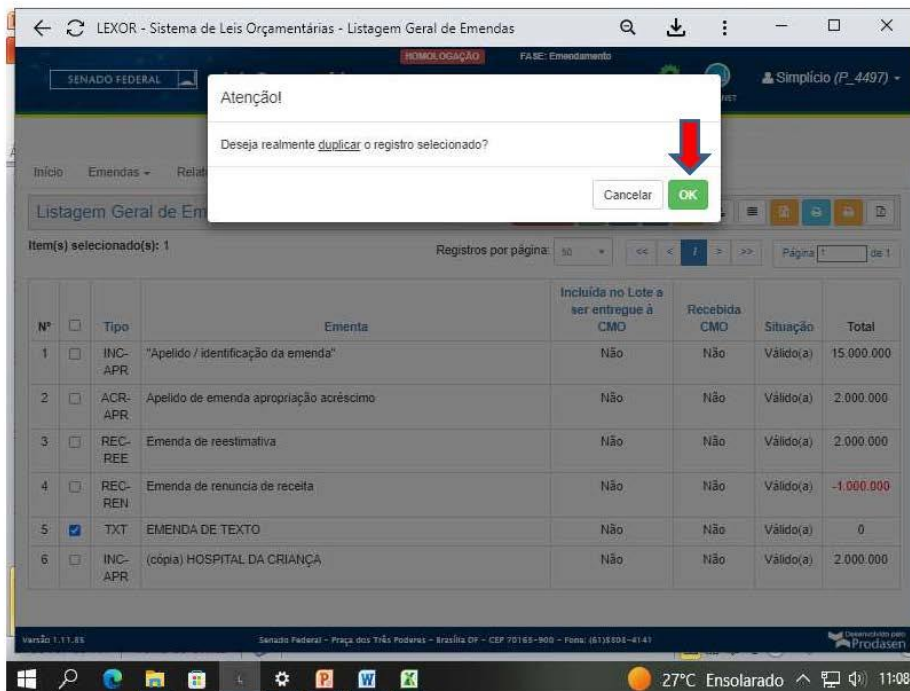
LEXOR - Sistema de Leis Orçamentárias - Listagem Geral de Emendas

SENADO FEDERAL

HOMOLOGAÇÃO FASE: Emendamento

Simplício (P_4497)

Atenção!

Deseja realmente duplicar o registro selecionado?

Cancelar OK

Início Emendas Relat

Listagem Geral de Em

Item(s) selecionado(s): 1

Registros por página: 50

Página 1 de 1

| Nº | | Tipo | Ementa | Incluída no Lote a ser entregue à CMO | Recebida CMO | Situação | Total |
|---|---|---|---|---|---|---|---|
| 1 | | INC-APR | "Apelido / identificação da emenda" | Não | Não | Válido(a) | 15.000.000 |
| 2 | | ACR-APR | Apelido de emenda apropriação acréscimo | Não | Não | Válido(a) | 2.000.000 |
| 3 | | REC-REE | Emenda de reestimativa | Não | Não | Válido(a) | 2.000.000 |
| 4 | | REC-REN | Emenda de renuncia de receita | Não | Não | Válido(a) | -1.000.000 |
| 5 | ☑ | TXT | EMENDA DE TEXTO | Não | Não | Válido(a) | 0 |
| 6 | | INC-APR | (cópia) HOSPITAL DA CRIANÇA | Não | Não | Válido(a) | 2.000.000 |

Versão 1.11.85

Senado Federal - Praça dos Três Poderes - Brasília DF - CEP 70165-900 - Fone: (61)3303-4141

Desenvolvido pelo Prodasen

27°C Ensolarado 11:08